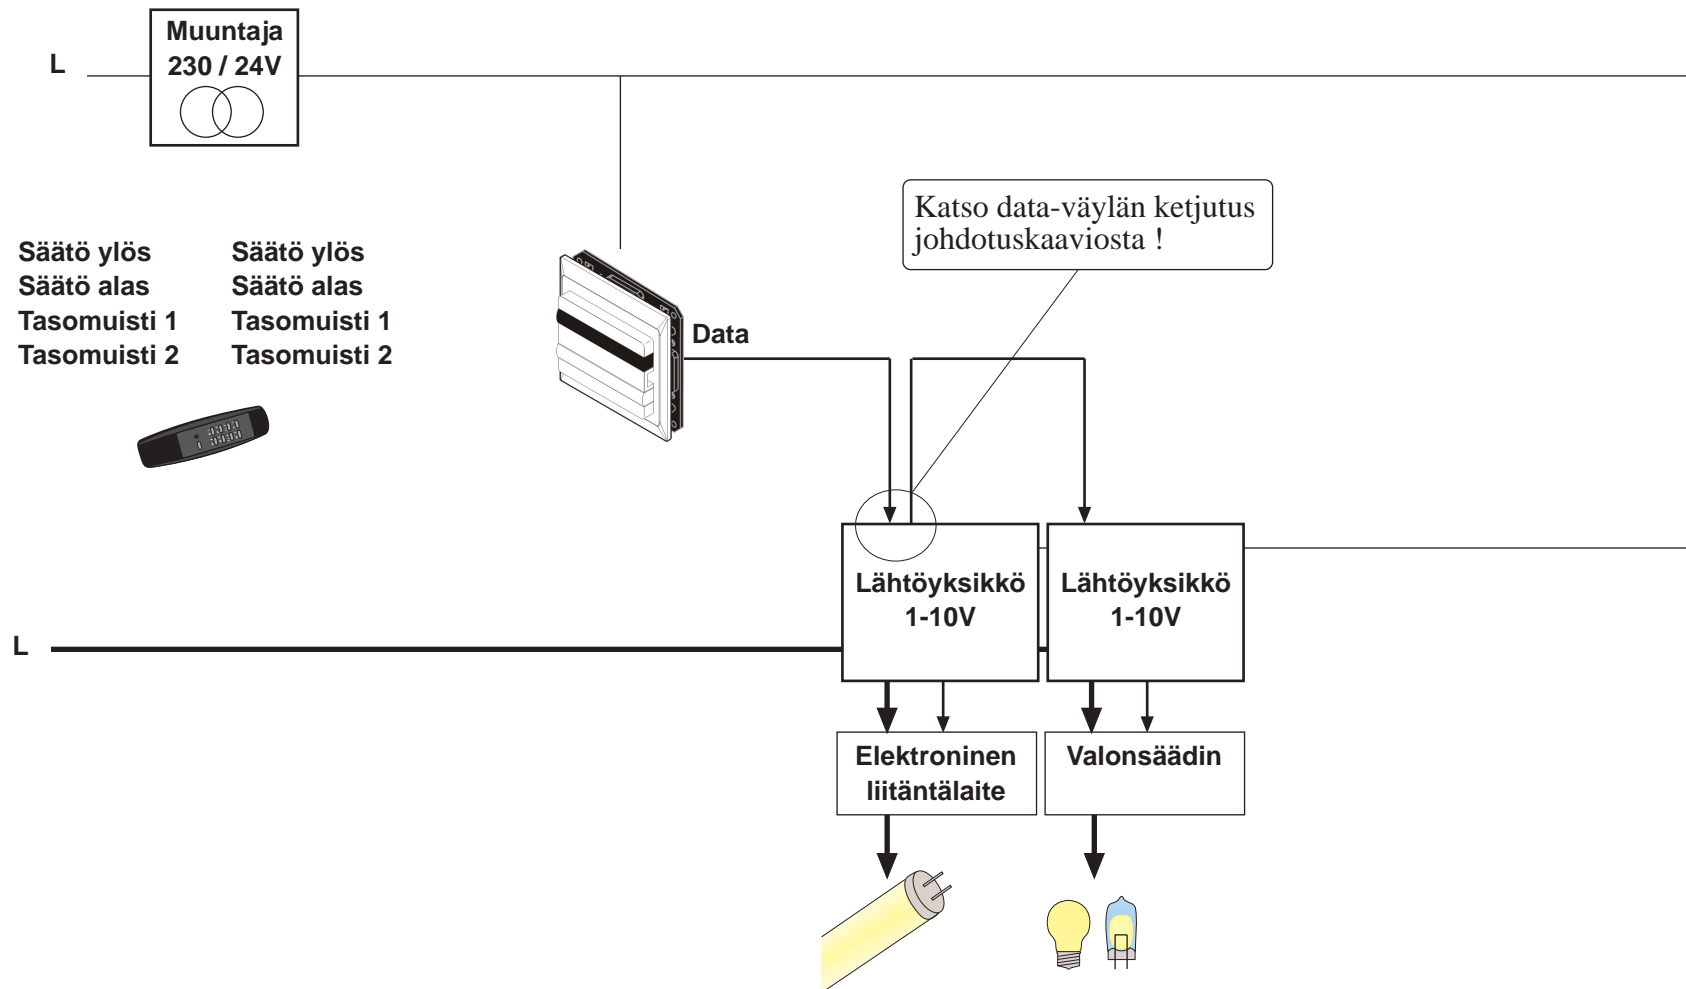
L

Muuntaja
230 / 24V

Säätö ylös
Säätö alas
Tasomuisti 1
Tasomuisti 2

Säätö ylös
Säätö alas
Tasomuisti 1
Tasomuisti 2

Katso data-väylän ketjutus johdotuskaaviosta !

Data

Lähtöyksikkö 1-10V

Lähtöyksikkö 1-10V

L

Elektroninen liitäntälaite

Valonsäädin